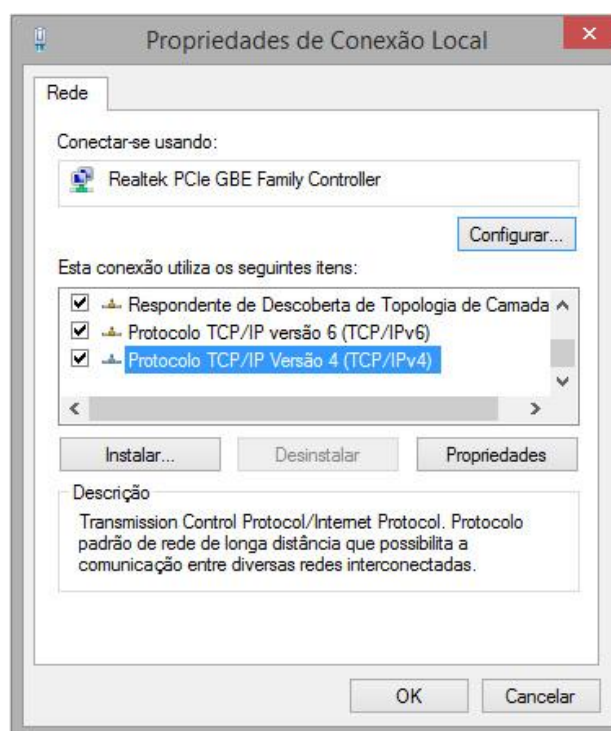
Propriedades de Conexão Local

Rede

Conectar-se usando:

Realtek PCIe GBE Family Controller

Configurar...

Esta conexão utiliza os seguintes itens:

Respondente de Descoberta de Topologia de Camada

Protocolo TCP/IP versão 6 (TCP/IPv6)

Protocolo TCP/IP Versão 4 (TCP/IPv4)

Instalar...

Desinstalar

Propriedades

Descrição

Transmission Control Protocol/Internet Protocol. Protocolo padrão de rede de longa distância que possibilita a comunicação entre diversas redes interconectadas.

OK

Cancelar